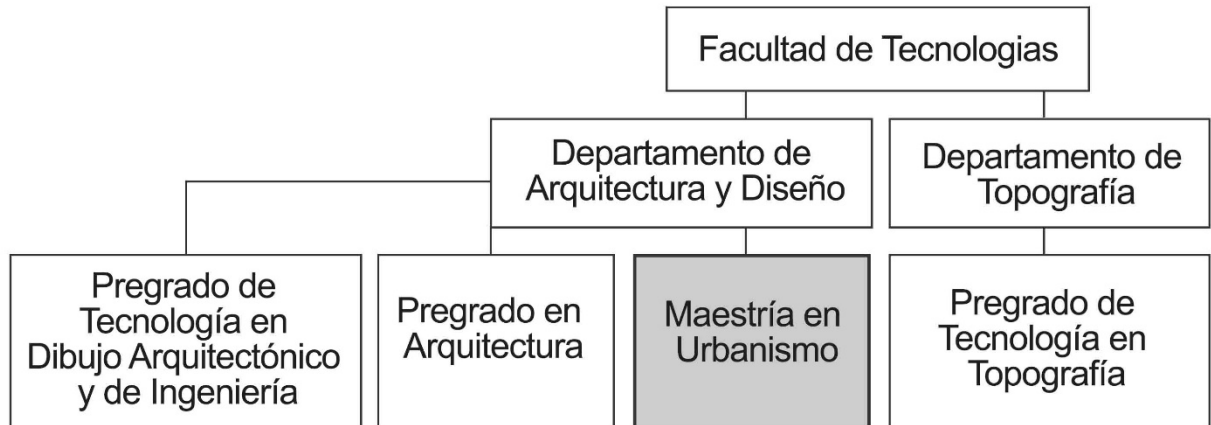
Facultad de Tecnologias

Departamento de Arquitectura y Diseño

Departamento de Topografía

Pregrado de Tecnología en Dibujo Arquitectónico y de Ingeniería

Pregrado en Arquitectura

Maestría en Urbanismo

Pregrado de Tecnología en Topografía